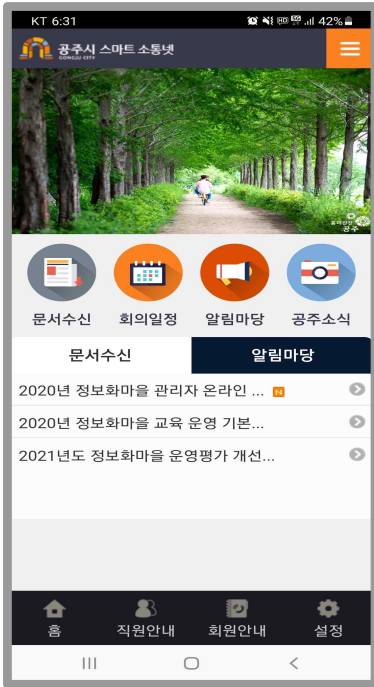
KT 6:31 42%

공주시 스마트 소통넷
GONGJU CITY

공주

문서수신 회의일정 알림마당 공주소식

문서수신 알림마당

2020년 정보화마을 관리자 온라인 ... N

2020년 정보화마을 교육 운영 기본...

2021년도 정보화마을 운영평가 개선...

홈 직원안내 회원안내 설정